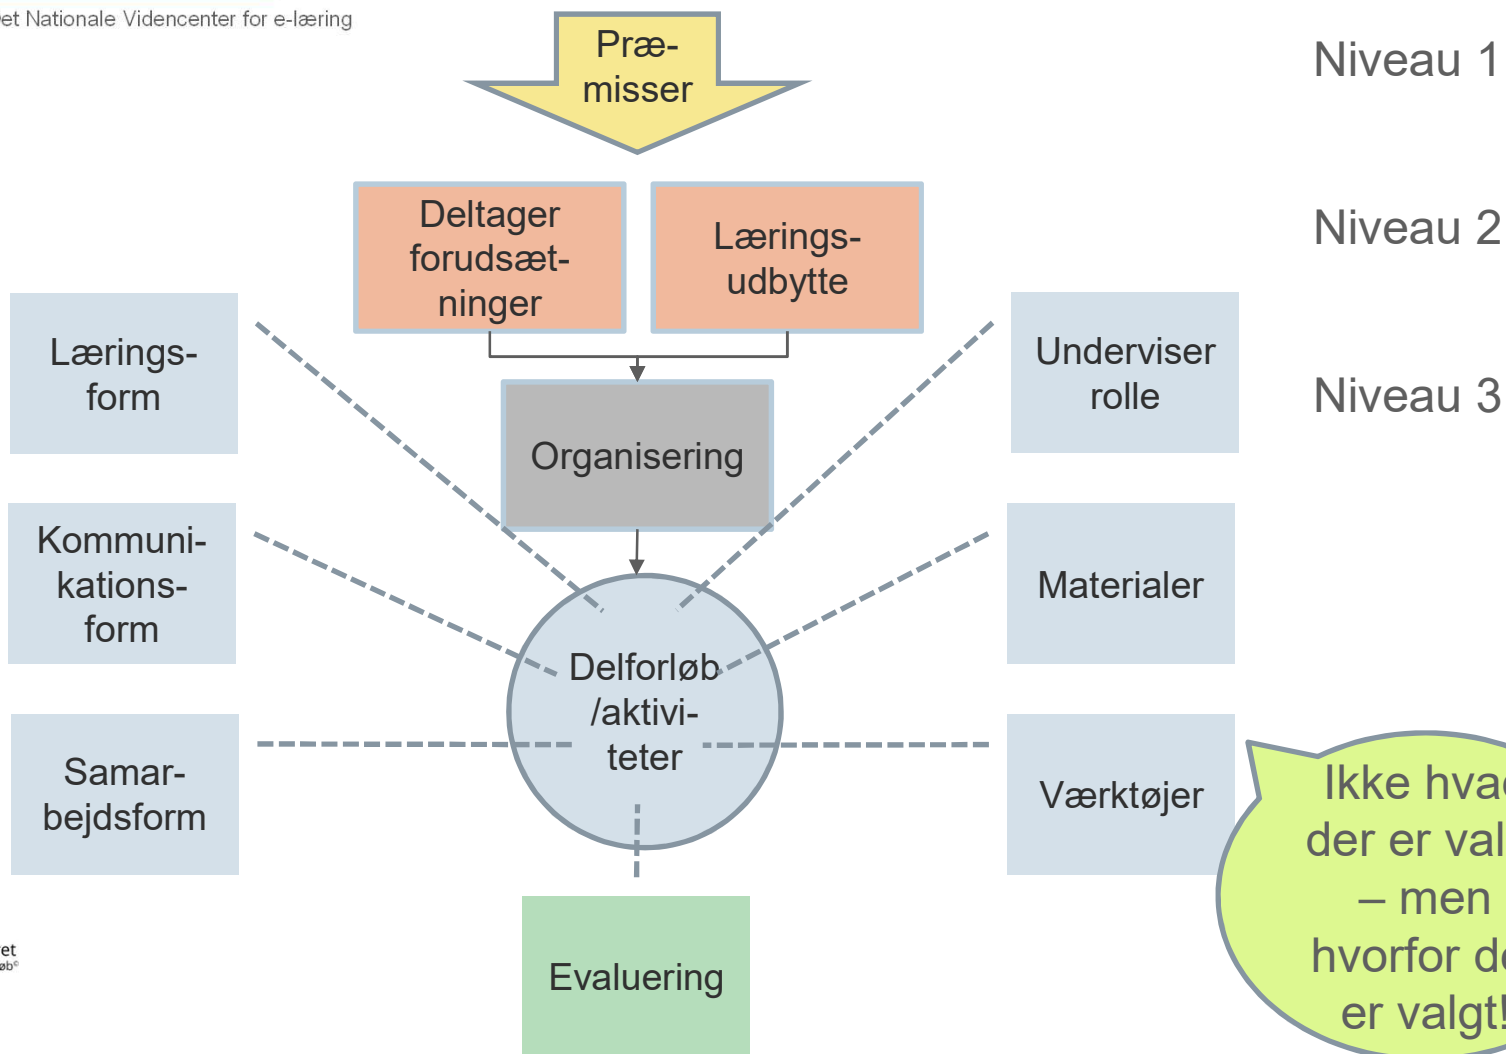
et Nationale Videncenter for e-læring

Præmisser

Niveau 1

Deltager forudsætninger

Læringsudbytte

Niveau 2

Læringsform

Underviser rolle

Niveau 3

Organisering

Kommunikationsform

Materialer

Delforløb /aktiviteter

Samarbejdsform

Værktøjer

Ikke hva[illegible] der er val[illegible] – men hvorfor d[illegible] er valgt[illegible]

Evaluering

et
øb©